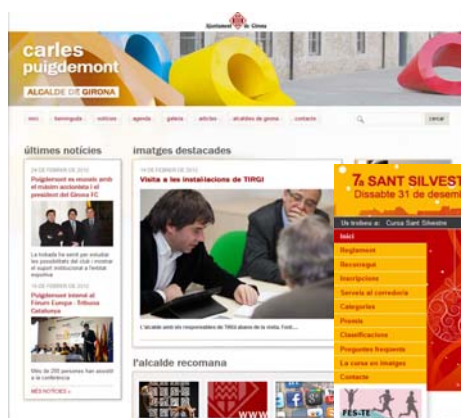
Ajuntament de Girona

carles puigdemont

ALCALDE DE GIRONA

inici | benvinguda | notícies | agenda | galeria | articles | alcaldes de girona | contacte

cercar

últimes notícies

24 DE FEBRER DE 2012

Puigdemont es reuneix amb el màxim accionista i el president del Girona FC

La trobada ha servit per estudiar les possibilitats del club i mostrar el suport institucional a l'entitat esportiva

16 DE FEBRER DE 2012

Puigdemont intervé al Fòrum Europa - Tribuna Catalunya

Més de 200 persones han assistit a la conferència

MÉS NOTÍCIES »

imatges destacades

14 DE FEBRER DE 2012

Visita a les instal·lacions de TIRGI

L'alcalde amb els responsables de TIRGI abans de la visita. Foto: ...

l'alcalde recomana

7a SANT SILVEST

Dissabte 31 de desem

Us trobeu a: Cursa Sant Silvestre

Inici

Reglament

Recorregut

Inscripcions

Serveis al corredor/a

Categories

Premis

Classificacions

Preguntes freqüents

La cursa en imatges

Contacte

FES-TE